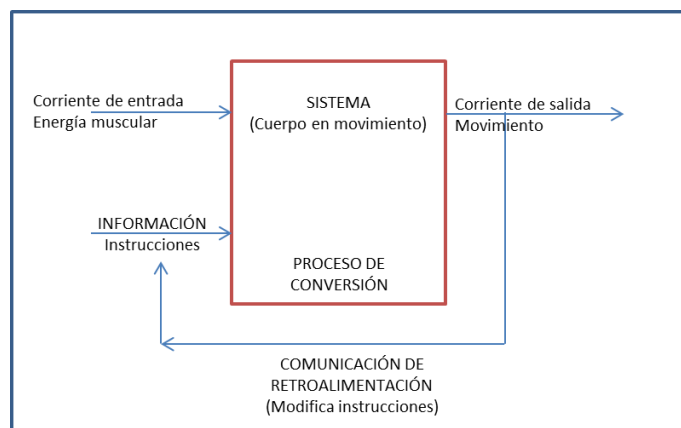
Corriente de entrada
Energía muscular

SISTEMA
(Cuerpo en movimiento)

Corriente de salida
Movimiento

INFORMACIÓN
Instrucciones

PROCESO DE
CONVERSIÓN

COMUNICACIÓN DE
RETROALIMENTACIÓN
(Modifica instrucciones)